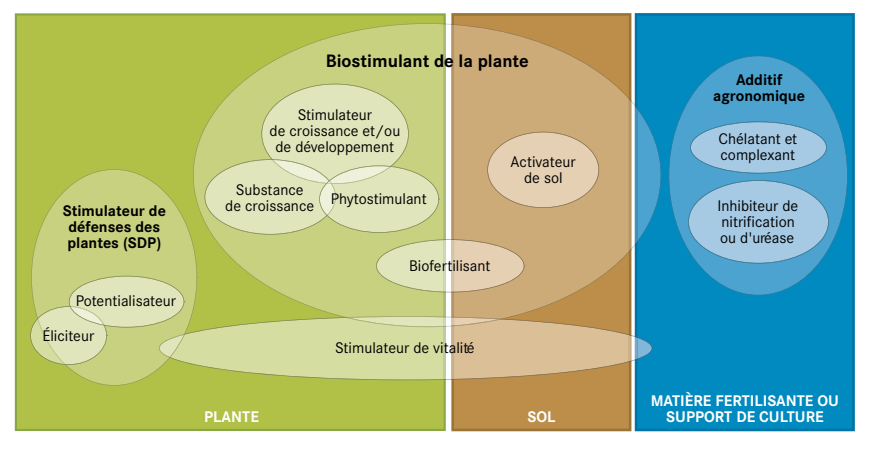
Biostimulant de la plante

Stimulateur de croissance et/ou de développement

Substance de croissance

Phytostimulant

Activateur de sol

Additif agronomique

Chélatant et complexant

Inhibiteur de nitrification ou d'uréase

Stimulateur de défenses des plantes (SDP)

Potentialisateur

Éliciteur

Biofertilisant

Stimulateur de vitalité

PLANTE

SOL

MATIÈRE FERTILISANTE OU SUPPORT DE CULTURE